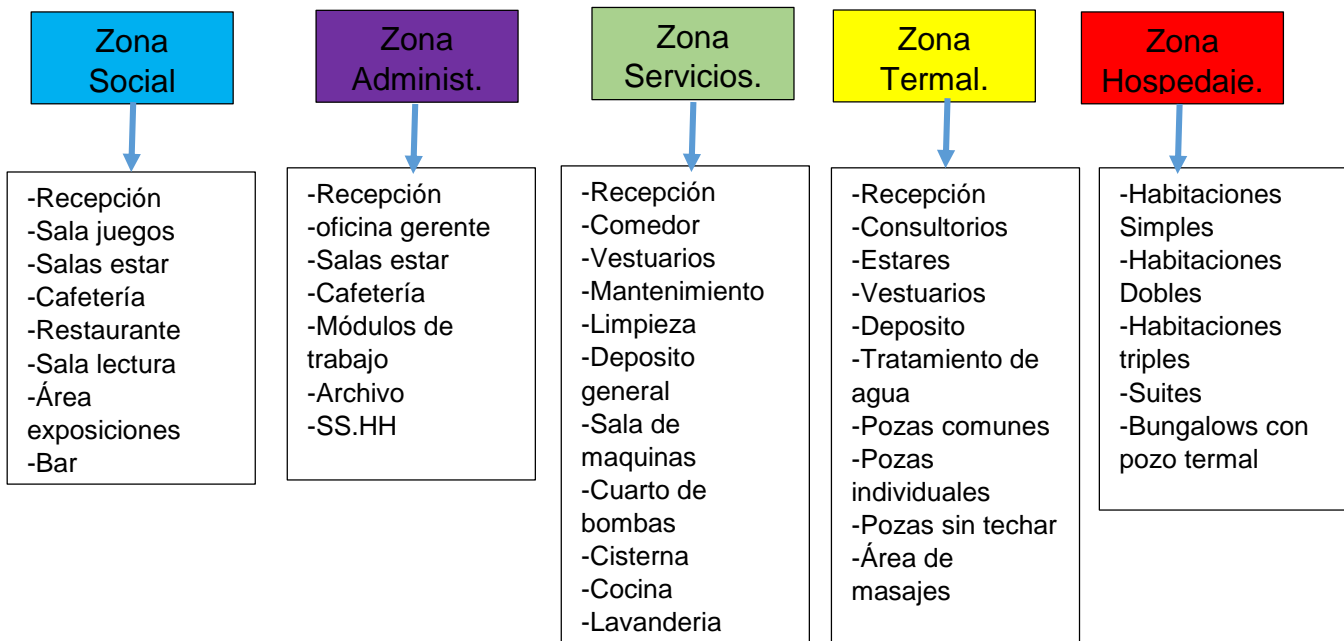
Zona Social

-Recepción
-Sala juegos
-Salas estar
-Cafetería
-Restaurante
-Sala lectura
-Área exposiciones
-Bar

Zona Administ.

-Recepción
-oficina gerente
-Salas estar
-Cafetería
-Módulos de trabajo
-Archivo
-SS.HH

Zona Servicios.

-Recepción
-Comedor
-Vestuarios
-Mantenimiento
-Limpieza
-Deposito general
-Sala de maquinas
-Cuarto de bombas
-Cisterna
-Cocina
-Lavanderia

Zona Termal.

-Recepción
-Consultorios
-Estares
-Vestuarios
-Deposito
-Tratamiento de agua
-Pozas comunes
-Pozas individuales
-Pozas sin techar
-Área de masajes

Zona Hospedaje.

-Habitaciones Simples
-Habitaciones Dobles
-Habitaciones triples
-Suites
-Bungalows con pozo termal